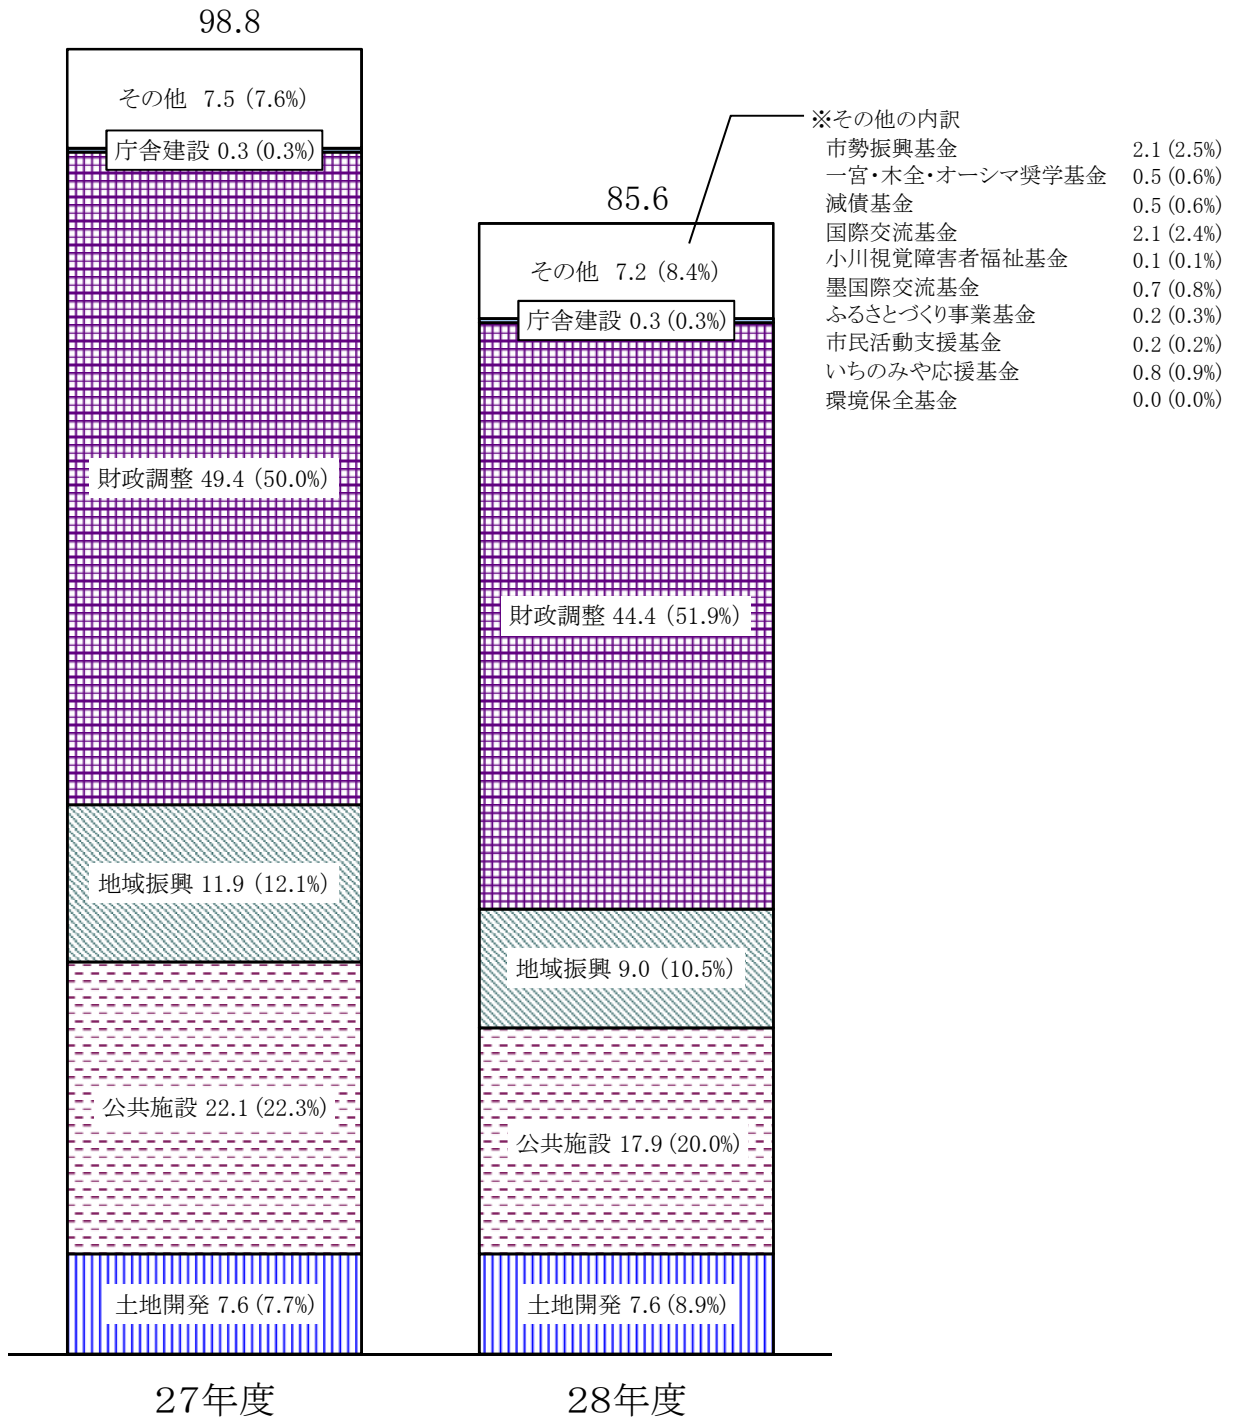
98.8

その他 7.5 (7.6%)

庁舎建設 0.3 (0.3%)

財政調整 49.4 (50.0%)

地域振興 11.9 (12.1%)

公共施設 22.1 (22.3%)

土地開発 7.6 (7.7%)

27年度

85.6

その他 7.2 (8.4%)

庁舎建設 0.3 (0.3%)

財政調整 44.4 (51.9%)

地域振興 9.0 (10.5%)

公共施設 17.9 (20.0%)

土地開発 7.6 (8.9%)

28年度

※その他の内訳

| | |
|---|---|
| 市勢振興基金 | 2.1 (2.5%) |
| 一宮・木全・オーシマ奨学基金 | 0.5 (0.6%) |
| 減債基金 | 0.5 (0.6%) |
| 国際交流基金 | 2.1 (2.4%) |
| 小川視覚障害者福祉基金 | 0.1 (0.1%) |
| 墨国際交流基金 | 0.7 (0.8%) |
| ふるさとづくり事業基金 | 0.2 (0.3%) |
| 市民活動支援基金 | 0.2 (0.2%) |
| いちのみや応援基金 | 0.8 (0.9%) |
| 環境保全基金 | 0.0 (0.0%) |